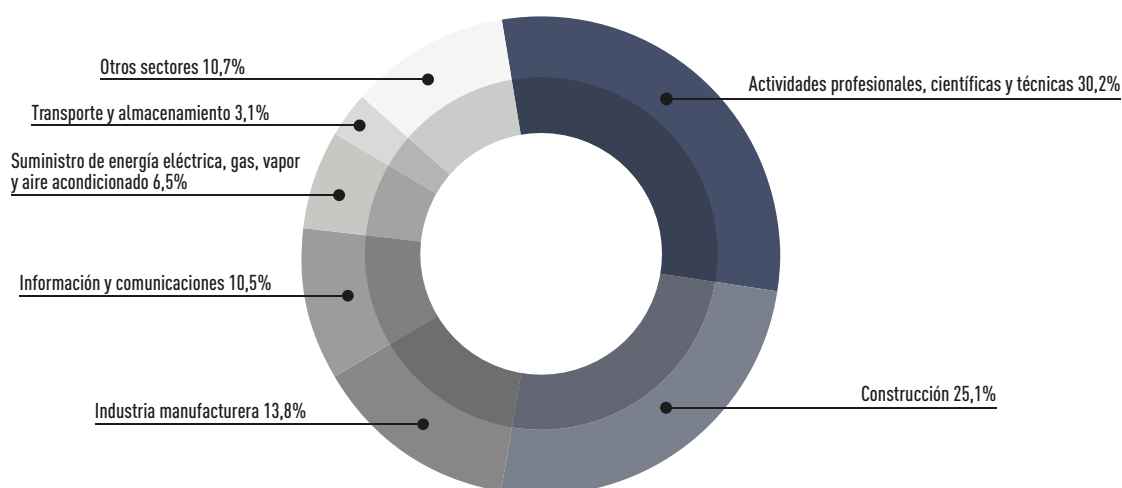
Otros sectores 10,7%

Transporte y almacenamiento 3,1%

Suministro de energía eléctrica, gas, vapor y aire acondicionado 6,5%

Información y comunicaciones 10,5%

Industria manufacturera 13,8%

Actividades profesionales, científicas y técnicas 30,2%

Construcción 25,1%